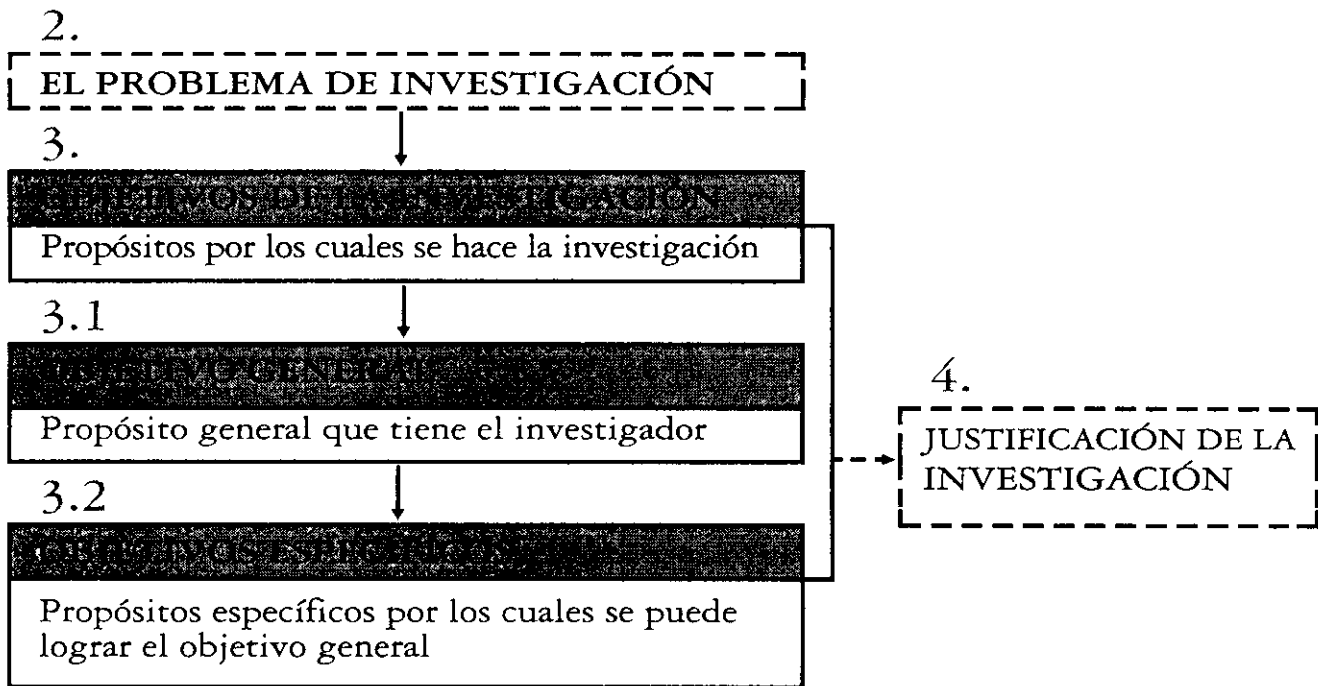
2.

EL PROBLEMA DE INVESTIGACIÓN

3.

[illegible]

Propósitos por los cuales se hace la investigación

3.1

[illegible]

Propósito general que tiene el investigador

3.2

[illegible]

Propósitos específicos por los cuales se puede lograr el objetivo general

4.

JUSTIFICACIÓN DE LA INVESTIGACIÓN